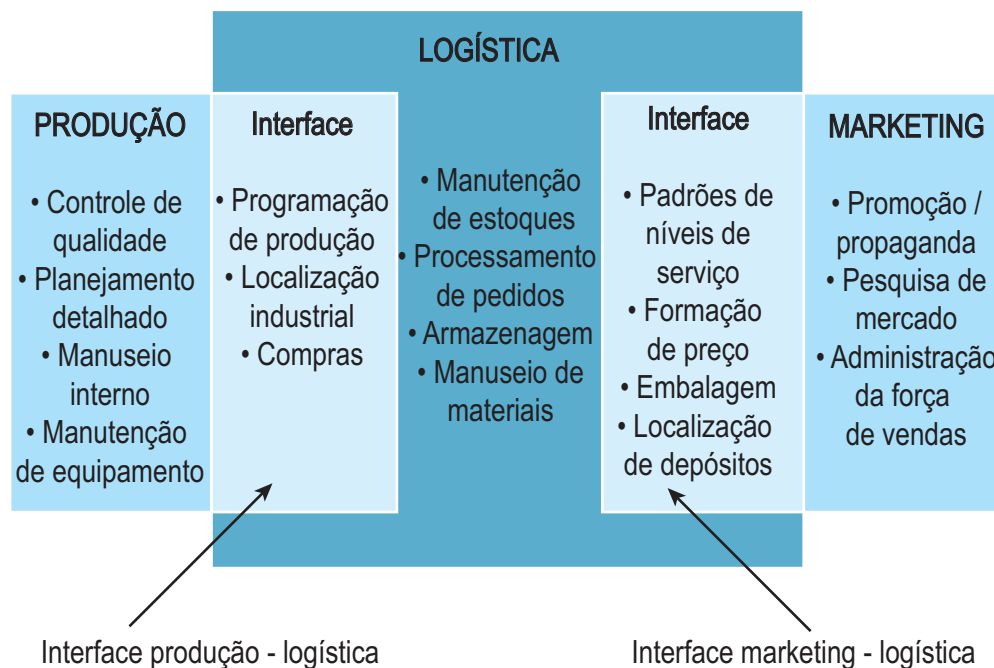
LOGÍSTICA

PRODUÇÃO

• Controle de qualidade
• Planejamento detalhado
• Manuseio interno
• Manutenção de equipamento

Interface

• Programação de produção
• Localização industrial
• Compras

• Manutenção de estoques
• Processamento de pedidos
• Armazenagem
• Manuseio de materiais

Interface

• Padrões de níveis de serviço
• Formação de preço
• Embalagem
• Localização de depósitos

MARKETING

• Promoção / propaganda
• Pesquisa de mercado
• Administração da força de vendas

Interface produção - logística

Interface marketing - logística